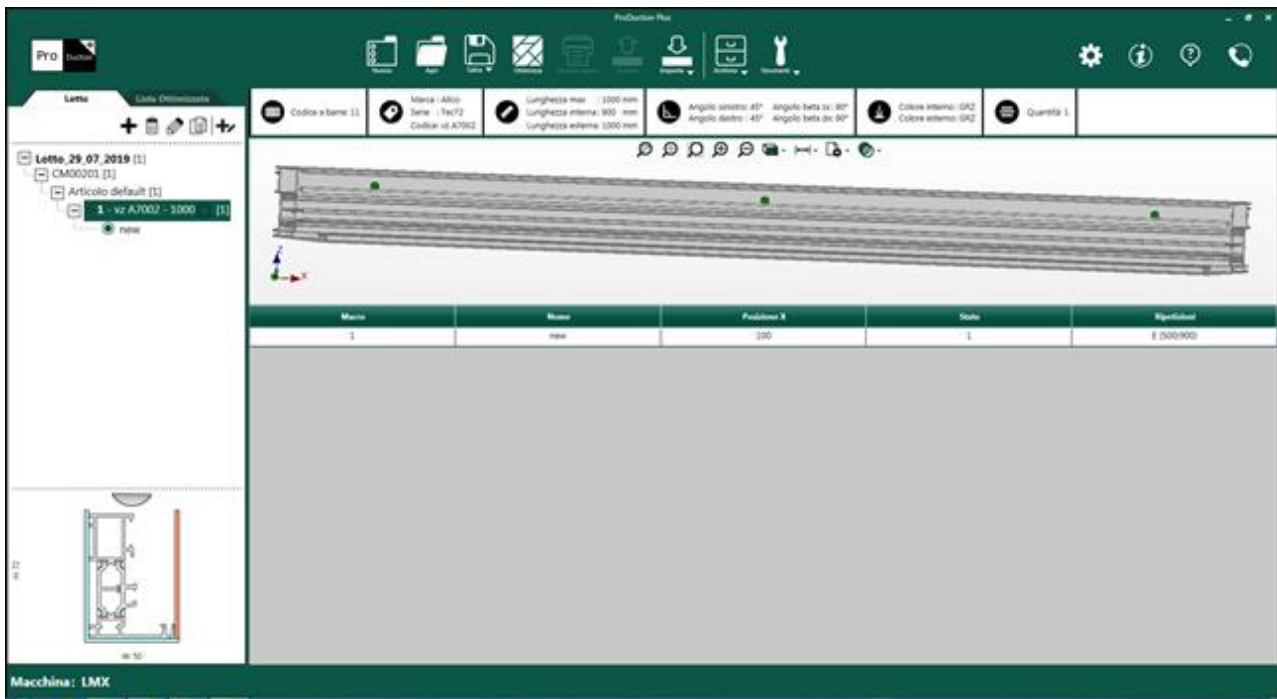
ProDuction Plus

Pro Duction

Nuovo Apri Salva Ottimizza Importa Archivio Strumenti

Letto Lista Ottimizzata

Letto_29_07_2019 [1]
CM00201 [1]
Articolo default [1]
1 - vz A7002 - 1000 [1]
new

Codice a barre: 11

Marca : Allco
Serie : Tec72
Codice: vz A7002

Lunghezza max : 1000 mm
Lunghezza interna: 900 mm
Lunghezza esterna: 1000 mm

Angolo sinistro: 45° Angolo beta sx: 90°
Angolo destro : 45° Angolo beta dx: 90°

Colore interno: GRZ
Colore esterno: GRZ

Quantità: 1

| Macro | Nome | Posizione X | Stato | Ripetizioni |
|---|---|---|---|---|
| 1 | new | 100 | 1 | E (500;900) |

Macchina: LMX